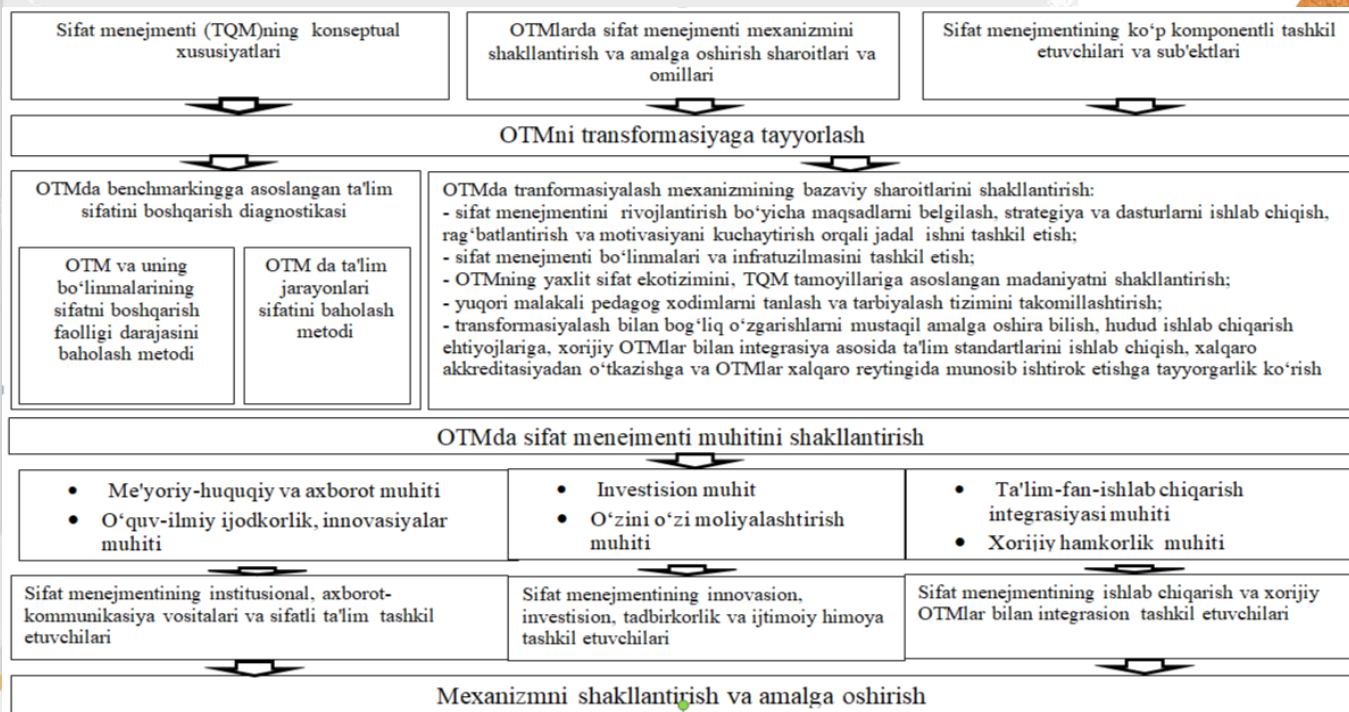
Sifat menejmenti (TQM)ning konseptual xususiyatlari

OTMlarda sifat menejmenti mexanizmini shakllantirish va amalga oshirish sharoitlari va omillari

Sifat menejmentining ko‘p komponentli tashkil etuvchilari va sub'ektlari

OTMni transformasiyaga tayyorlash

OTMda benchmarkingga asoslangan ta'lim sifatini boshqarish diagnostikasi

OTM va uning bo‘linmalarining sifatni boshqarish faolligi darajasini baholash metodi

OTM da ta'lim jarayonlari sifatini baholash metodi

OTMda tranformasiyalash mexanizmining bazaviy sharoitlarini shakllantirish:
- sifat menejmentini rivojlantirish bo‘yicha maqsadlarni belgilash, strategiya va dasturlarni ishlab chiqish, rag‘batlantirish va motivasiyani kuchaytirish orqali jadal ishni tashkil etish;
- sifat menejmenti bo‘linmalari va infratuzilmasini tashkil etish;
- OTMning yaxlit sifat ekotizimini, TQM tamoyillariga asoslangan madaniyatni shakllantirish;
- yuqori malakali pedagog xodimlarni tanlash va tarbiyalash tizimini takomillashtirish;
- transformasiyalash bilan bog‘liq o‘zgarishlarni mustaqil amalga oshira bilish, hudud ishlab chiqarish ehtiyojlariga, xorijiy OTMlar bilan integrasiya asosida ta'lim standartlarini ishlab chiqish, xalqaro akkreditasiyadan o‘tkazishga va OTMlar xalqaro reytingida munosib ishtirok etishga tayyorgarlik ko‘rish

OTMda sifat menejmenti muhitini shakllantirish

• Me'yoriy-huquqiy va axborot muhiti
• O‘quv-ilmiy ijodkorlik, innovasiyalar muhiti

• Investision muhit
• O‘zini o‘zi moliyalashtirish muhiti

• Ta'lim-fan-ishlab chiqarish integrasiyasi muhiti
• Xorijiy hamkorlik muhiti

Sifat menejmentining institusional, axborot-kommunikasiya vositalari va sifatli ta'lim tashkil etuvchilari

Sifat menejmentining innovasion, investision, tadbirkorlik va ijtimoiy himoya tashkil etuvchilari

Sifat menejmentining ishlab chiqarish va xorijiy OTMlar bilan integrasion tashkil etuvchilari

Mexanizmni shakllantirish va amalga oshirish